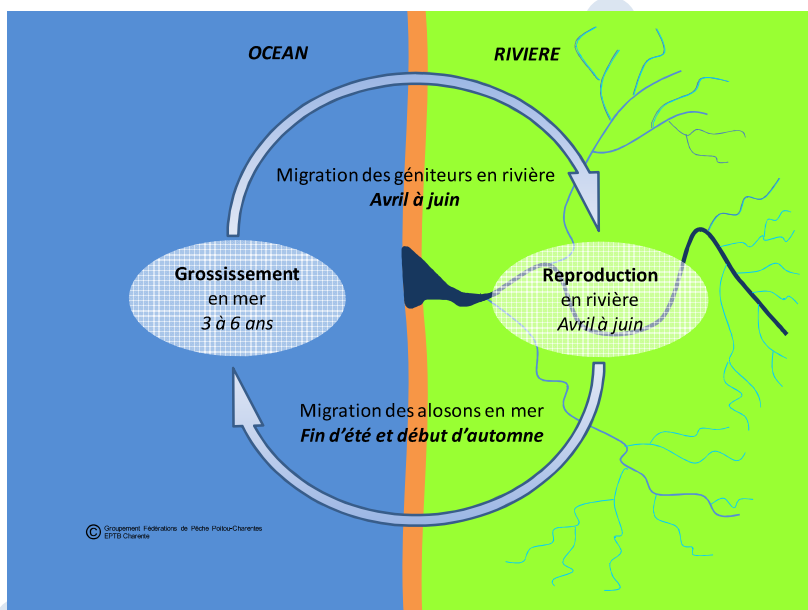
OCEAN

RIVIERE

Migration des géniteurs en rivière
Avril à juin

Grossissement
en mer
3 à 6 ans

Reproduction
en rivière
Avril à juin

Migration des alosons en mer
Fin d'été et début d'automne

© Groupement Fédérations de Pêche Poitou-Charentes
EPTB Charente